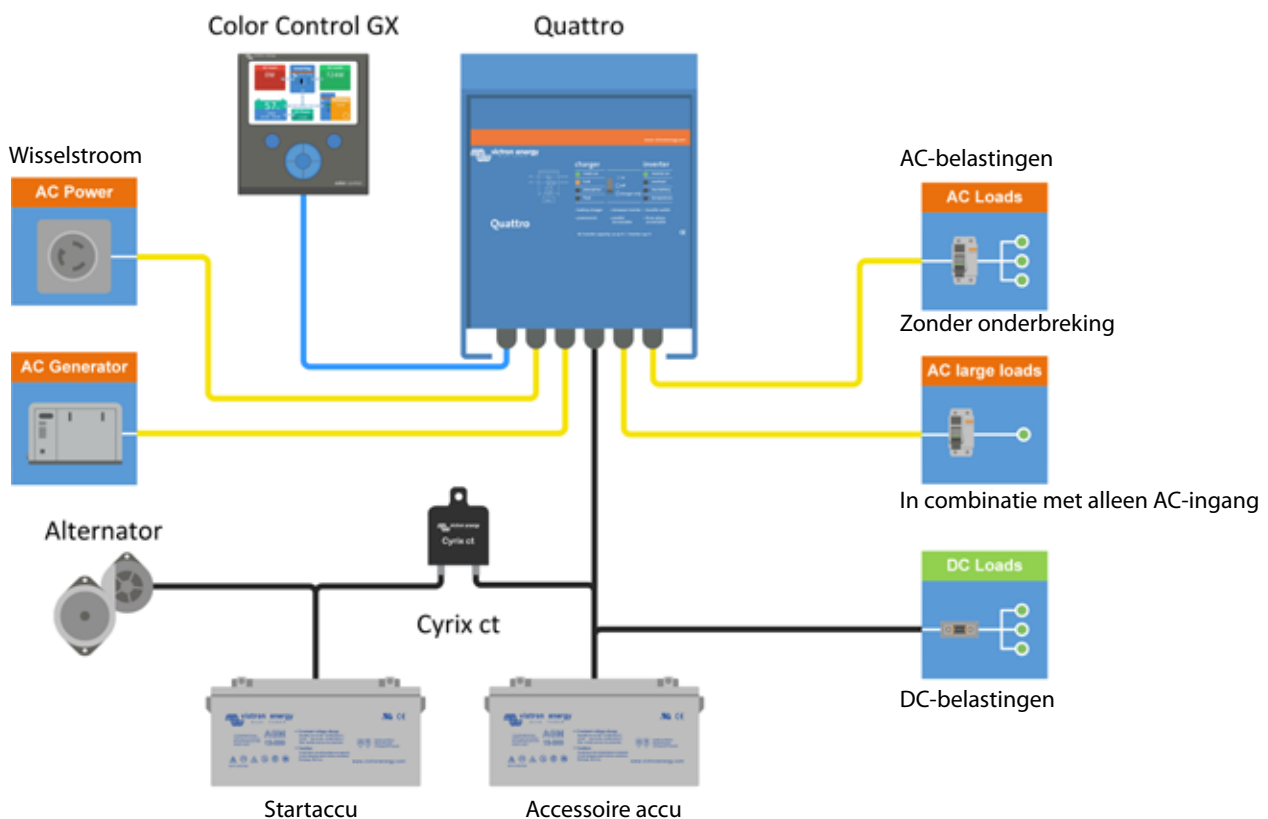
Color Control GX

Quattro

Wisselstroom

AC Power

AC-belastingen

AC Loads

Zonder onderbreking

AC Generator

AC large loads

In combinatie met alleen AC-ingang

Alternator

Cyrix ct

Cyrix ct

DC Loads

DC-belastingen

Startaccu

Accessoire accu